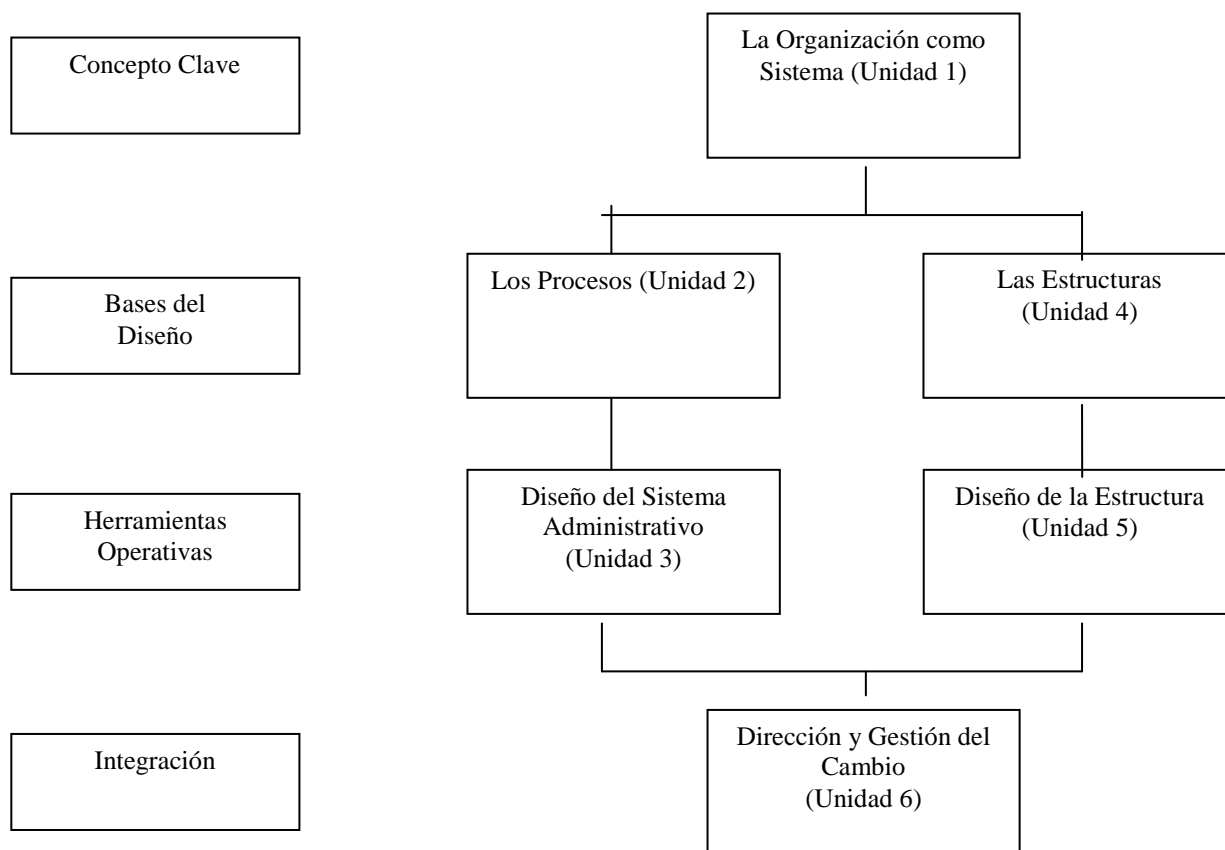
Concepto Clave

La Organización como Sistema (Unidad 1)

Bases del Diseño

Los Procesos (Unidad 2)

Las Estructuras (Unidad 4)

Herramientas Operativas

Diseño del Sistema Administrativo (Unidad 3)

Diseño de la Estructura (Unidad 5)

Integración

Dirección y Gestión del Cambio (Unidad 6)